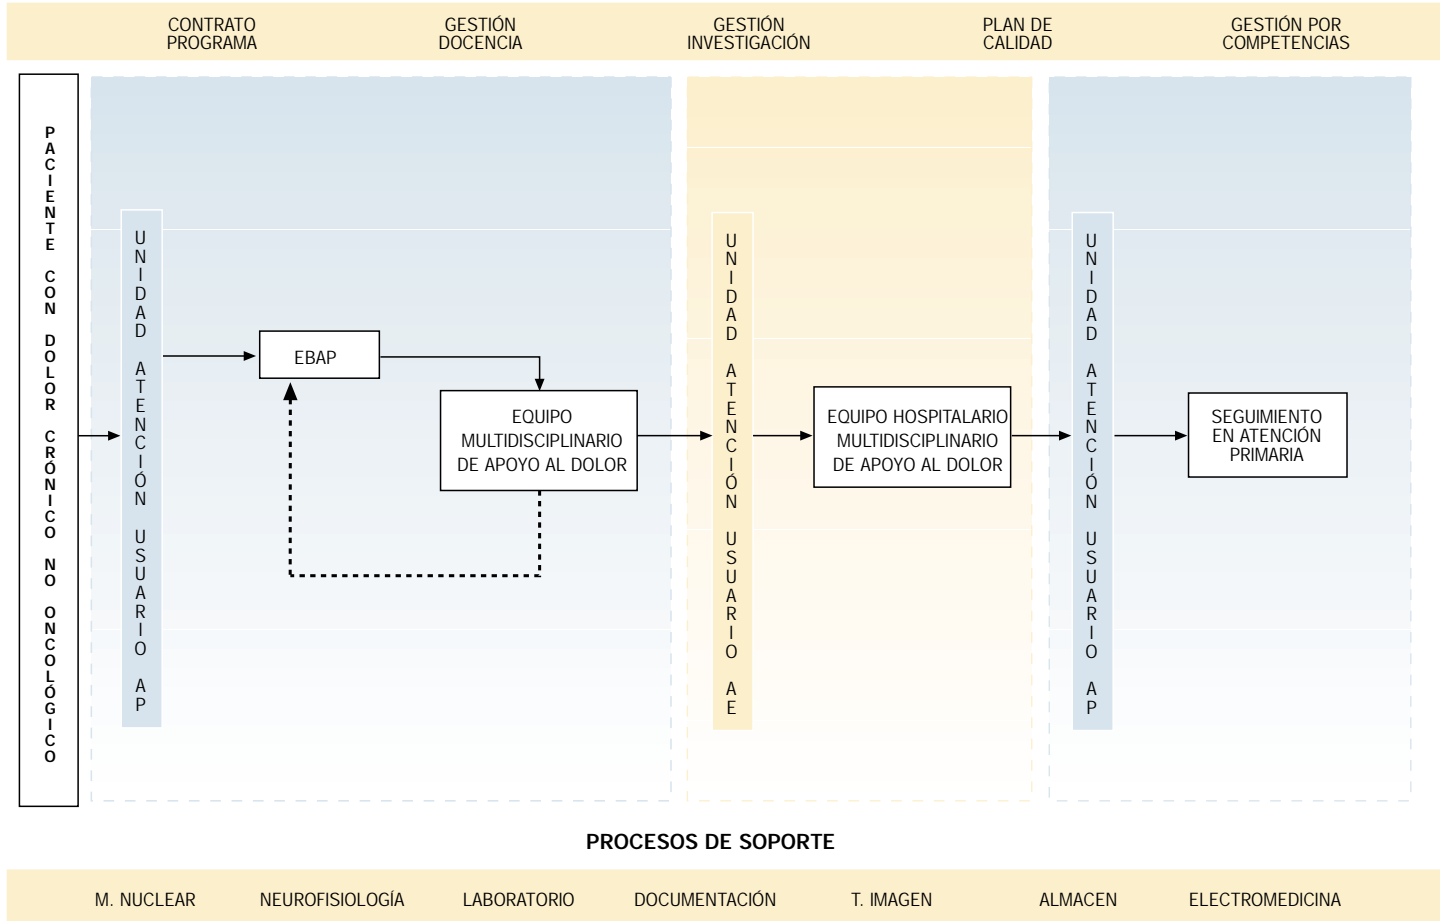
CONTRATO PROGRAMA

GESTIÓN DOCENCIA

GESTIÓN INVESTIGACIÓN

PLAN DE CALIDAD

GESTIÓN POR COMPETENCIAS

PACIENTE CON DOLOR CRÓNICO NO ONCOLÓGICO

UNIDAD ATENCIÓN USUARIO AP

EBAP

EQUIPO MULTIDISCIPLINARIO DE APOYO AL DOLOR

UNIDAD ATENCIÓN USUARIO AE

EQUIPO HOSPITALARIO MULTIDISCIPLINARIO DE APOYO AL DOLOR

UNIDAD ATENCIÓN USUARIO AP

SEGUIMIENTO EN ATENCIÓN PRIMARIA

PROCESOS DE SOPORTE

M. NUCLEAR

NEUROFISIOLOGÍA

LABORATORIO

DOCUMENTACIÓN

T. IMAGEN

ALMACEN

ELECTROMEDICINA